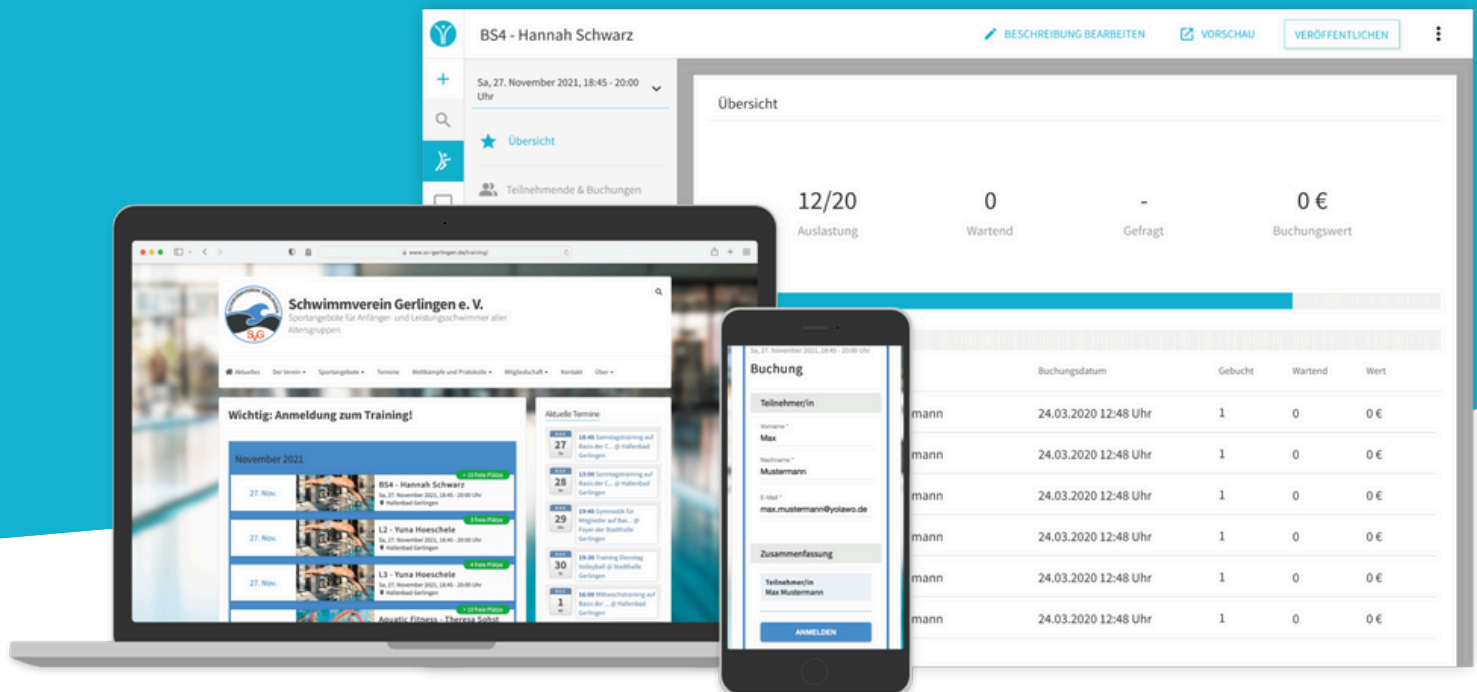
BS4 - Hannah Schwarz

BESCHREIBUNG BEARBEITEN

VORSCHAU

VERÖFFENTLICHEN

Sa, 27. November 2021, 18:45 - 20:00 Uhr

Übersicht

Teilnehmende & Buchungen

Übersicht

| 12/20 | 0 | - | 0 € |
|---|---|---|---|
| Auslastung | Wartend | Gefragt | Buchungswert |

| | Buchungsdatum | Gebucht | Wartend | Wert |
|---|---|---|---|---|
| mann | 24.03.2020 12:48 Uhr | 1 | 0 | 0 € |
| mann | 24.03.2020 12:48 Uhr | 1 | 0 | 0 € |
| mann | 24.03.2020 12:48 Uhr | 1 | 0 | 0 € |
| mann | 24.03.2020 12:48 Uhr | 1 | 0 | 0 € |
| mann | 24.03.2020 12:48 Uhr | 1 | 0 | 0 € |
| mann | 24.03.2020 12:48 Uhr | 1 | 0 | 0 € |

www.sv-gerlingen.de/training/

Schwimmverein Gerlingen e. V.

Sportangebote für Anfänger- und Leistungsschwimmer aller Altersgruppen

Aktuelles Der Verein Sportangebote Termine Wettkämpfe und Protokolle Mitgliedschaft Kontakt Über

Wichtig: Anmeldung zum Training!

November 2021

27. Nov. BS4 - Hannah Schwarz Sa, 27. November 2021, 18:45 - 20:00 Uhr Hallenbad Gerlingen

27. Nov. L2 - Yuna Hoeschele Sa, 27. November 2021, 18:45 - 20:00 Uhr Hallenbad Gerlingen

27. Nov. L3 - Yuna Hoeschele Sa, 27. November 2021, 18:45 - 20:00 Uhr Hallenbad Gerlingen

Aquatic Fitness - Theresa Sohst

Aktuelle Termine

27 18:45 Samstagstraining auf Basis der C... @ Hallenbad Gerlingen

28 13:00 Sonntagstraining auf Basis der C... @ Hallenbad Gerlingen

29 19:40 Gymnastik für Mitglieder auf Bas... @ Foyer der Stadthalle Gerlingen

30 19:30 Training Dienstag Volleyball @ Stadthalle Gerlingen

1 18:00 Mittwochstraining auf Basis der C... @ Hallenbad Gerlingen

Sa, 27. November 2021, 18:45 - 20:00 Uhr

Buchung

Teilnehmer/in

Vorname *
Max

Nachname *
Mustermann

E-Mail *
max.mustermann@yolawo.de

Zusammenfassung

Teilnehmer/in
Max Mustermann

ANMELDEN